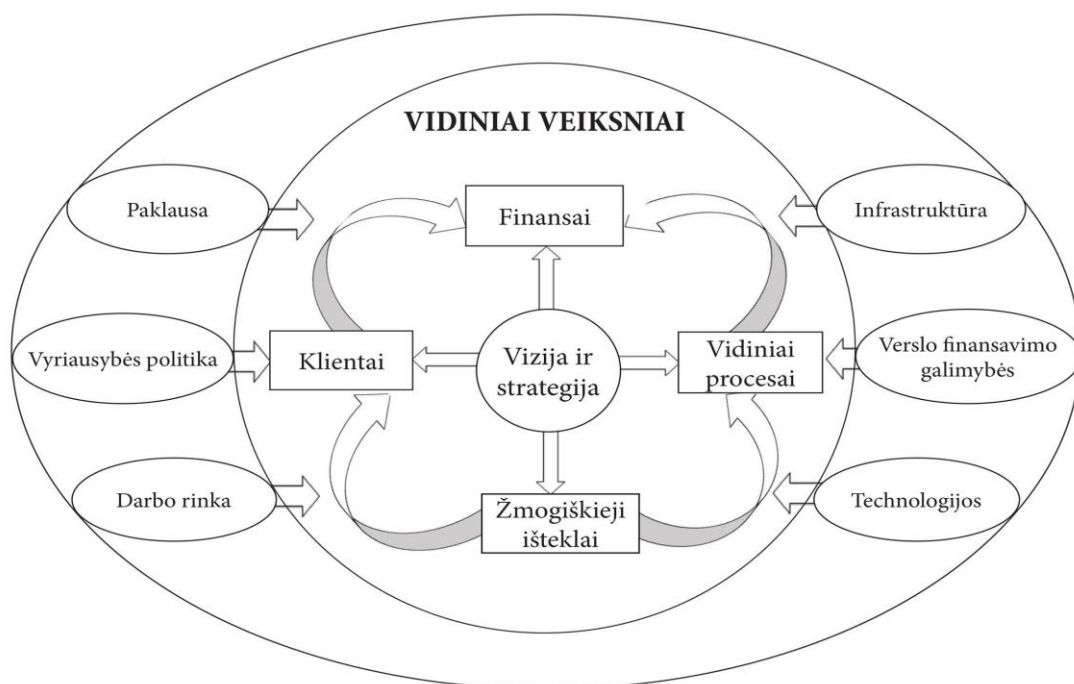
VIDINIAI VEIKSNIAI

Paklausa

Finansai

Infrastruktūra

Vyriausybės politika

Klientai

Vizija ir strategija

Vidiniai procesai

Verslo finansavimo galimybės

Darbo rinka

Žmogiškieji ištekliai

Technologijos